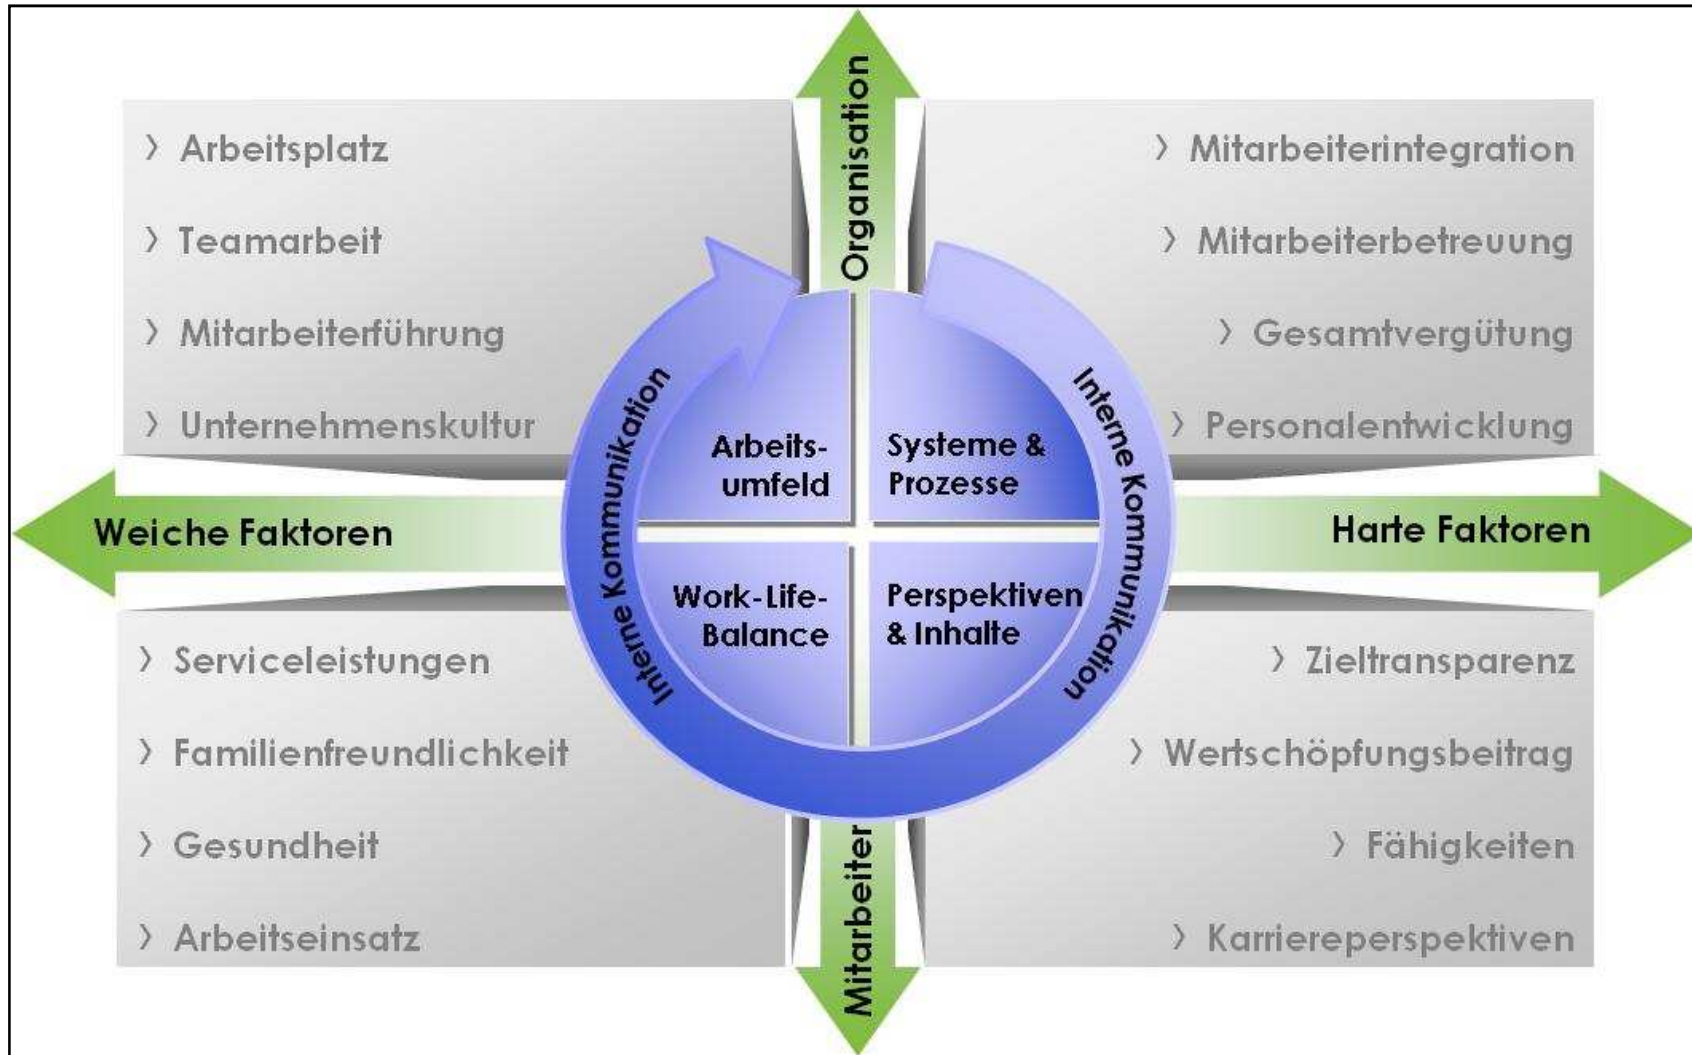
Organisation

› Arbeitsplatz
› Teamarbeit
› Mitarbeiterführung
› Unternehmenskultur

› Mitarbeiterintegration
› Mitarbeiterbetreuung
› Gesamtvergütung
› Personalentwicklung

Interne Kommunikation

Arbeitsumfeld

Systeme & Prozesse

Interne Kommunikation

Weiche Faktoren

Harte Faktoren

Work-Life-Balance

Perspektiven & Inhalte

› Serviceleistungen
› Familienfreundlichkeit
› Gesundheit
› Arbeitseinsatz

› Zieltransparenz
› Wertschöpfungsbeitrag
› Fähigkeiten
› Karriereperspektiven

Mitarbeiter